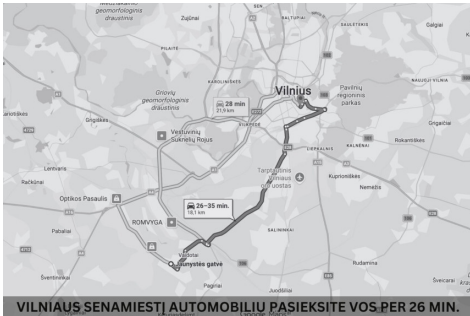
Neries geomorfologinis draustinis

Karoliniškių geomorfologinis draustinis

Vilnius

Pavilnių regioninis parkas

Griovių geomorfologinis draustinis

28 min
21,9 km

Grigiškės

Vestuvinių Suknelių Rojus

Lentvaris

Rūdiškės

Tarptautinis Vilniaus oro uostas

Kuprioniškės

Nemėžis

Rokantiškės

Gudelių

Optikos Pasaulis

ROMUVYGA

26–35 min.
18,1 km

Vaidotai

Dunystės gatvė

Pabiarai

Šventininkai

Rudamina

Salininkai

VILNIAUS SENAMIESTĮ AUTOMOBILIU PASIEKSITE VOS PER 26 MIN.